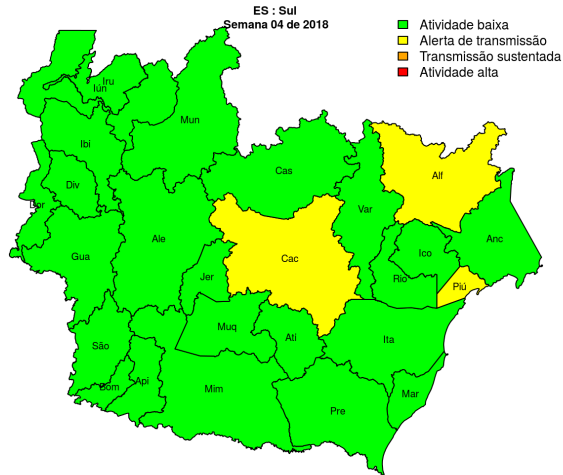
ES : Sul
Semana 04 de 2018

Atividade baixa
Alerta de transmissão
Transmissão sustentada
Atividade alta

Iru
Iún
Mun
Ibi
Cas
Div
Alf
Dor
Var
Ale
Cac
Anc
Gua
Ico
Jer
Rio
Piú
Muq
Ati
Ita
São
Bom
Api
Mim
Pre
Mar